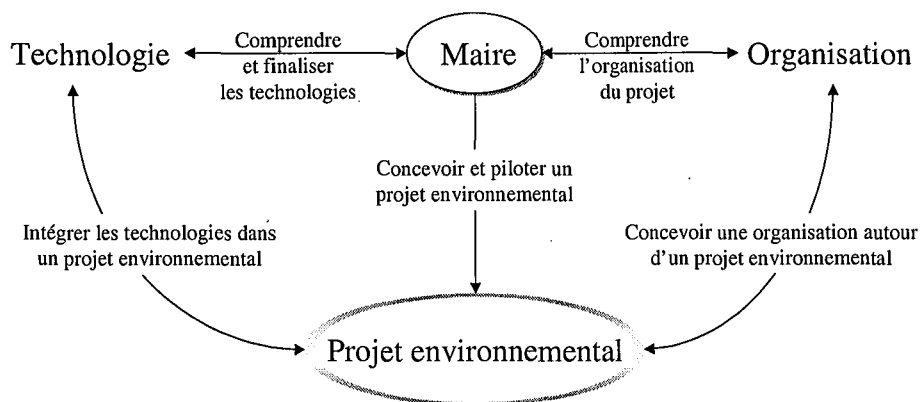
Technologie

Comprendre et finaliser les technologies

Maire

Comprendre l'organisation du projet

Organisation

Concevoir et piloter un projet environnemental

Intégrer les technologies dans un projet environnemental

Concevoir une organisation autour d'un projet environnemental

Projet environnemental